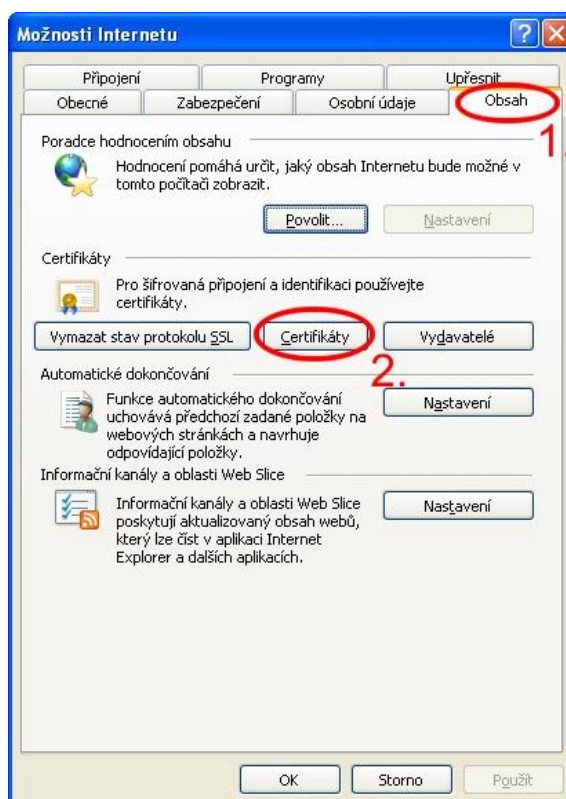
Možnosti Internetu

?

Připojení
Programy
Upřesnit
Obecné
Zabezpečení
Osobní údaje
Obsah

1.

Poradce hodnocením obsahu

Hodnocení pomáhá určit, jaký obsah Internetu bude možné v tomto počítači zobrazit.

Povolit...
Nastavení

Certifikáty

Pro šifrovaná připojení a identifikaci používejte certifikáty.

Vymazat stav protokolu SSL
Certifikáty
Vydavatelé

2.

Automatické dokončování

Funkce automatického dokončování uchovává předchozí zadané položky na webových stránkách a navrhuje odpovídající položky.

Nastavení

Informační kanály a oblasti Web Slice

Informační kanály a oblasti Web Slice poskytují aktualizovaný obsah webů, který lze číst v aplikaci Internet Explorer a dalších aplikacích.

Nastavení

OK
Storno
Použít